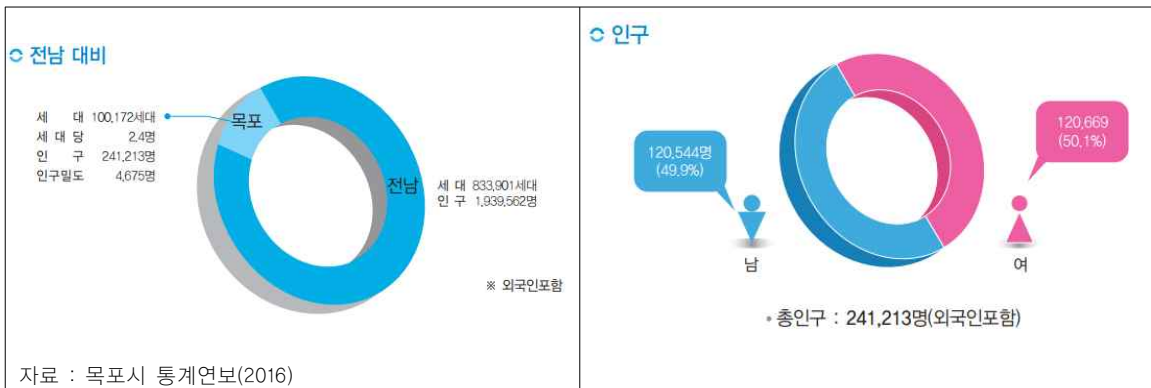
전남 대비

세 대 100,172세대
세 대 당 2.4명
인 구 241,213명
인구밀도 4,675명

목포

전남

세 대 833,901세대
인 구 1,939,562명

※ 외국인포함

자료 : 목포시 통계연보(2016)

인구

120,544명
(49.9%)

120,669
(50.1%)

남

여

• 총인구 : 241,213명(외국인포함)